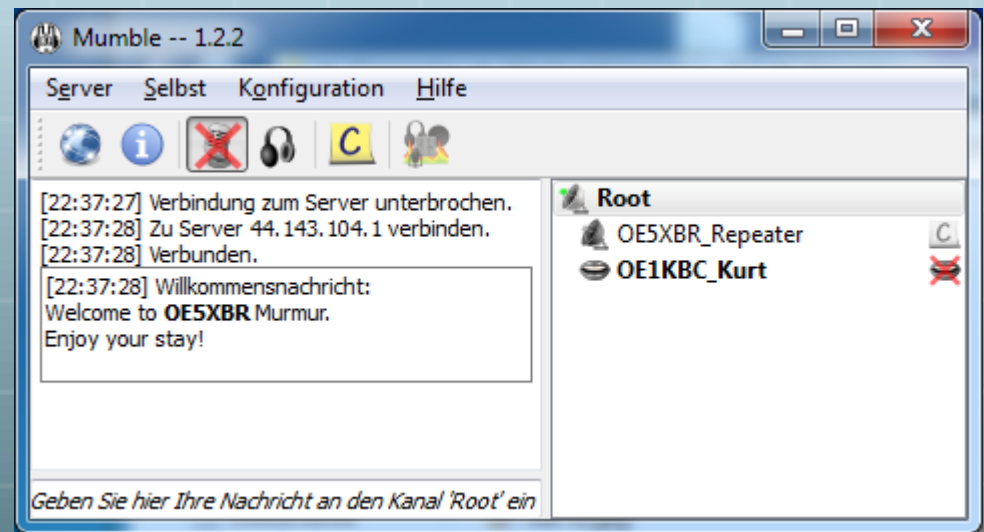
Mumble -- 1.2.2

Server Selbst Konfiguration Hilfe

C

[22:37:27] Verbindung zum Server unterbrochen.
[22:37:28] Zu Server 44.143.104.1 verbinden.
[22:37:28] Verbunden.

[22:37:28] Willkommensnachricht:
Welcome to **OE5XBR** Murmur.
Enjoy your stay!

Geben Sie hier Ihre Nachricht an den Kanal 'Root' ein

Root
OE5XBR_Repeater
C
OE1KBC_Kurt